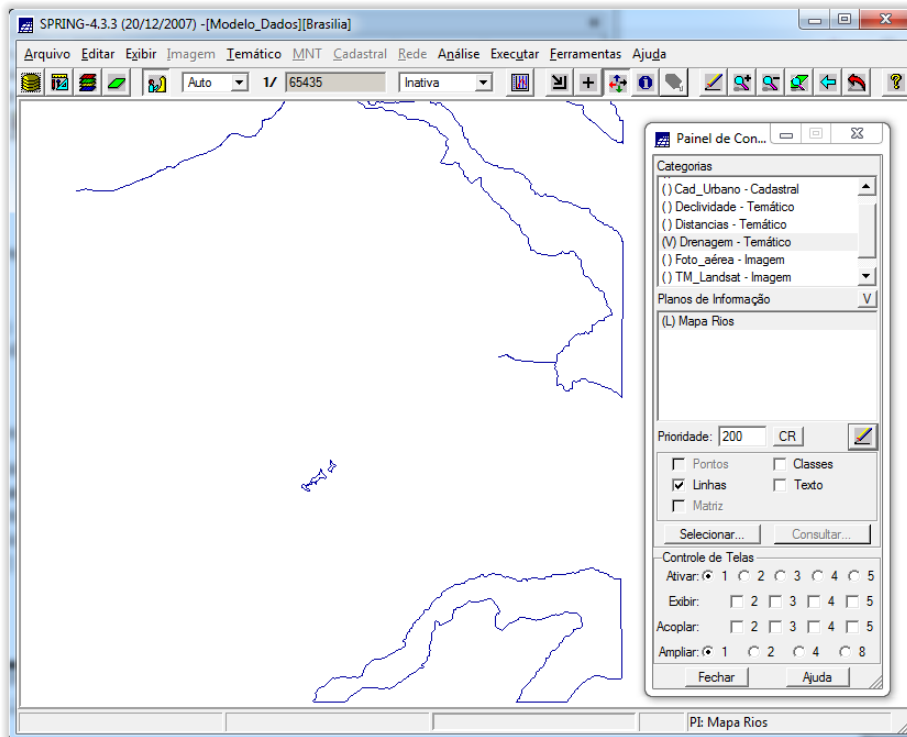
SPRING-4.3.3 (20/12/2007) -[Modelo_Dados][Brasilia]

Arquivo Editar Exibir Imagem Temático MNT Cadastral Rede Análise Executar Ferramentas Ajuda

Auto 1/ 65435 Inativa

Painel de Con...

Categorias
() Cad_Urbano - Cadastral
() Declividade - Temático
() Distancias - Temático
(V) Drenagem - Temático
() Foto_aérea - Imagem
() TM_Landsat - Imagem

Planos de Informação V
(L) Mapa Rios

Prioridade: 200 CR

Pontos
Classes
Linhas
Texto
Matriz

Selecionar... Consultar...

Controle de Telas
Ativar: 1 2 3 4 5
Exibir: 2 3 4 5
Acoplar: 2 3 4 5
Ampliar: 1 2 4 8

Fechar Ajuda

PI: Mapa Rios